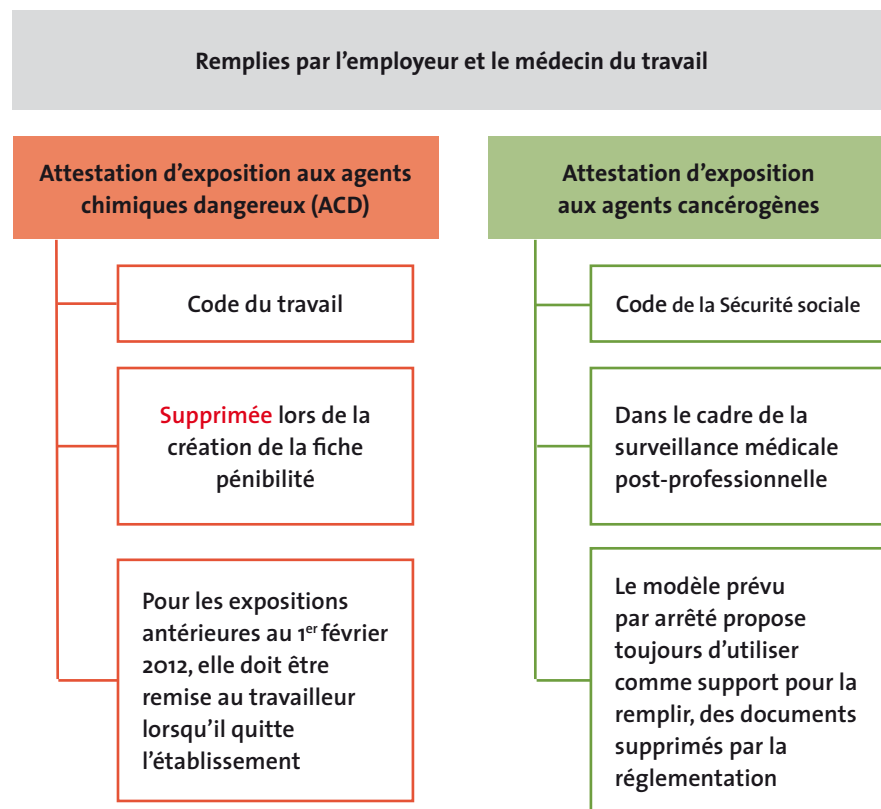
Remplies par l’employeur et le médecin du travail

Attestation d’exposition aux agents chimiques dangereux (ACD)

Code du travail

Supprimée lors de la création de la fiche pénibilité

Pour les expositions antérieures au 1$^{er}$ février 2012, elle doit être remise au travailleur lorsqu’il quitte l’établissement

Attestation d’exposition aux agents cancérogènes

Code de la Sécurité sociale

Dans le cadre de la surveillance médicale post-professionnelle

Le modèle prévu par arrêté propose toujours d’utiliser comme support pour la remplir, des documents supprimés par la réglementation